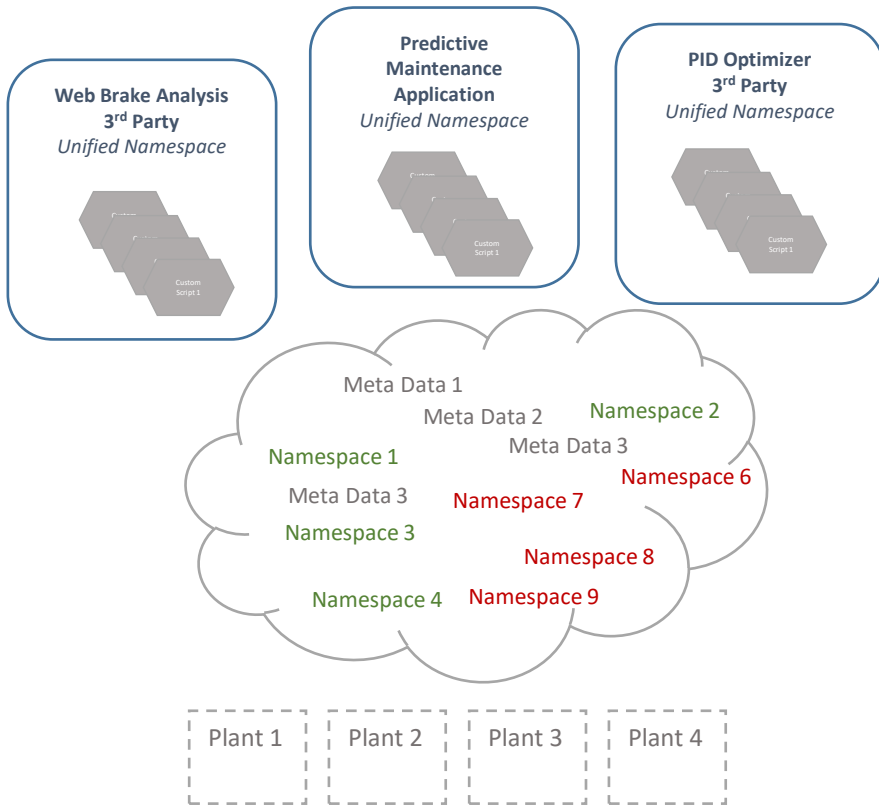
Web Brake Analysis
3$^{rd}$ Party
*Unified Namespace*

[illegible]
Custom Script 1

Predictive Maintenance Application
*Unified Namespace*

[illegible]
Custom Script 1

PID Optimizer
3$^{rd}$ Party
*Unified Namespace*

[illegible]
Custom Script 1

Meta Data 1
Meta Data 2
Namespace 2
Meta Data 3
Namespace 1
Namespace 6
Meta Data 3
Namespace 7
Namespace 3
Namespace 8
Namespace 4
Namespace 9

Plant 1
Plant 2
Plant 3
Plant 4